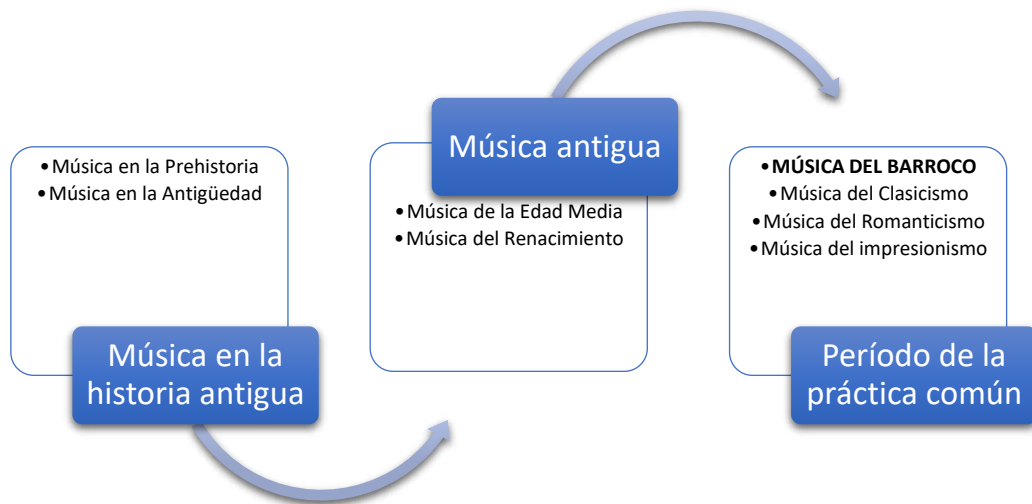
• Música en la Prehistoria
• Música en la Antigüedad

Música en la historia antigua

Música antigua

• Música de la Edad Media
• Música del Renacimiento

• MÚSICA DEL BARROCO
• Música del Clasicismo
• Música del Romanticismo
• Música del impresionismo

Período de la práctica común